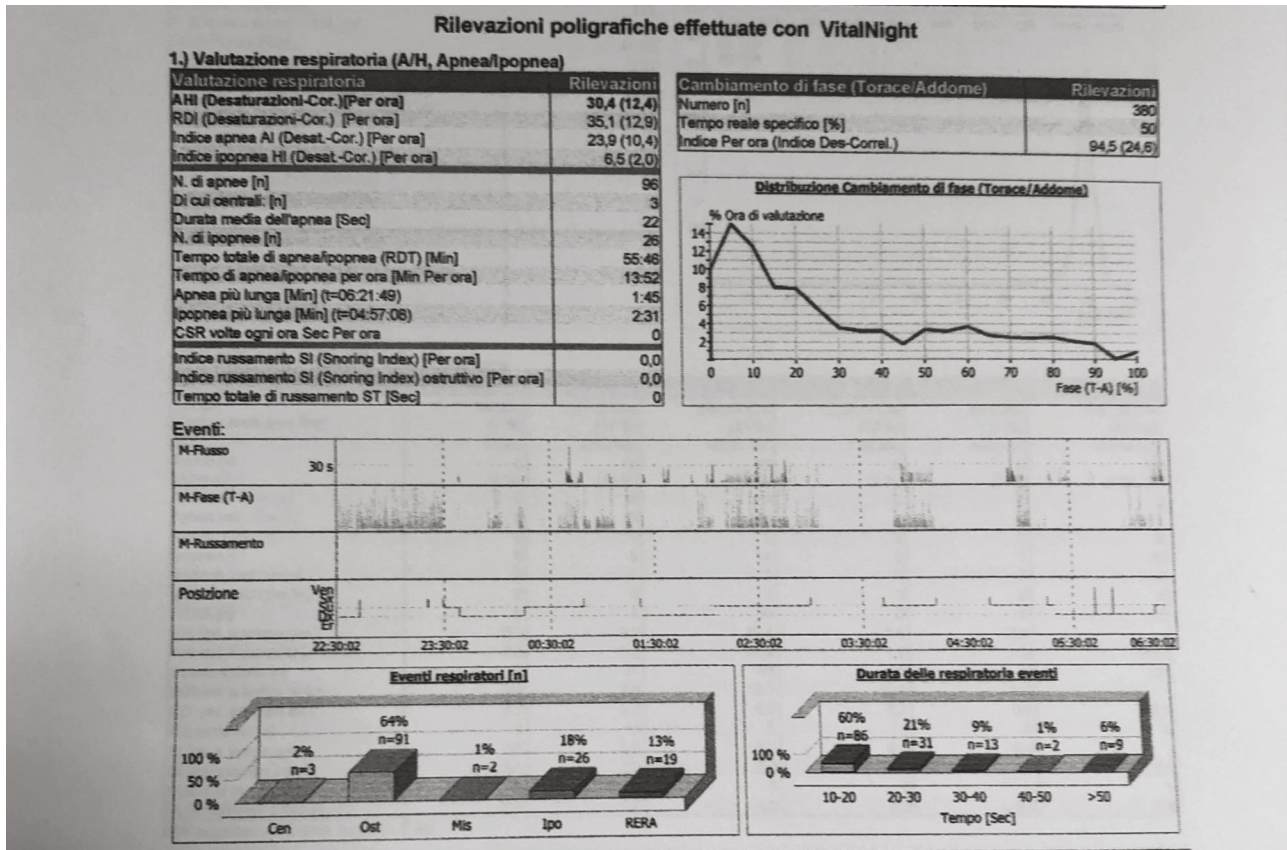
Rilevazioni poligrafiche effettuate con VitalNight

1.) Valutazione respiratoria (A/H, Apnea/Ipopnea)

| Valutazione respiratoria | Rilevazioni |
|---|---|
| AHI (Desaturazioni-Cor.)[Per ora] | 30,4 (12,4) |
| RDI (Desaturazioni-Cor.) [Per ora] | 35,1 (12,9) |
| Indice apnea AI (Desat.-Cor.) [Per ora] | 23,9 (10,4) |
| Indice ipopnea HI (Desat.-Cor.) [Per ora] | 6,5 (2,0) |
| N. di apnee [n] | 96 |
| Di cui centrali: [n] | 3 |
| Durata media dell'apnea [Sec] | 22 |
| N. di ipopnee [n] | 26 |
| Tempo totale di apnea/ipopnea (RDT) [Min] | 55:46 |
| Tempo di apnea/ipopnea per ora [Min Per ora] | 13:52 |
| Apnea più lunga [Min] (t=06:21:49) | 1:45 |
| Ipopnea più lunga [Min] (t=04:57:08) | 2:31 |
| CSR volte ogni ora Sec Per ora | 0 |
| Indice russamento SI (Snoring Index) [Per ora] | 0,0 |
| Indice russamento SI (Snoring Index) ostruttivo [Per ora] | 0,0 |
| Tempo totale di russamento ST [Sec] | 0 |

| Cambiamento di fase (Torace/Addome) | Rilevazioni |
|---|---|
| Numero [n] | 380 |
| Tempo reale specifico [%] | 50 |
| Indice Per ora (Indice Des-Correl.) | 94,5 (24,6) |

Distribuzione Cambiamento di fase (Torace/Addome)
% Ora di valutazione
14 12 10 8 6 4 2
0 10 20 30 40 50 60 70 80 90 100
Fase (T-A) [%]

Eventi:
M-Flusso
30 s
M-Fase (T-A)
M-Russamento
Posizione
22:30:02 23:30:02 00:30:02 01:30:02 02:30:02 03:30:02 04:30:02 05:30:02 06:30:02

Eventi respiratori [n]
100 % 50 % 0 %
2% n=3
64% n=91
1% n=2
18% n=26
13% n=19
Cen Ost Mis Ipo RERA

Durata delle respiratoria eventi
100 % 0 %
60% n=86
21% n=31
9% n=13
1% n=2
6% n=9
10-20 20-30 30-40 40-50 >50
Tempo [Sec]